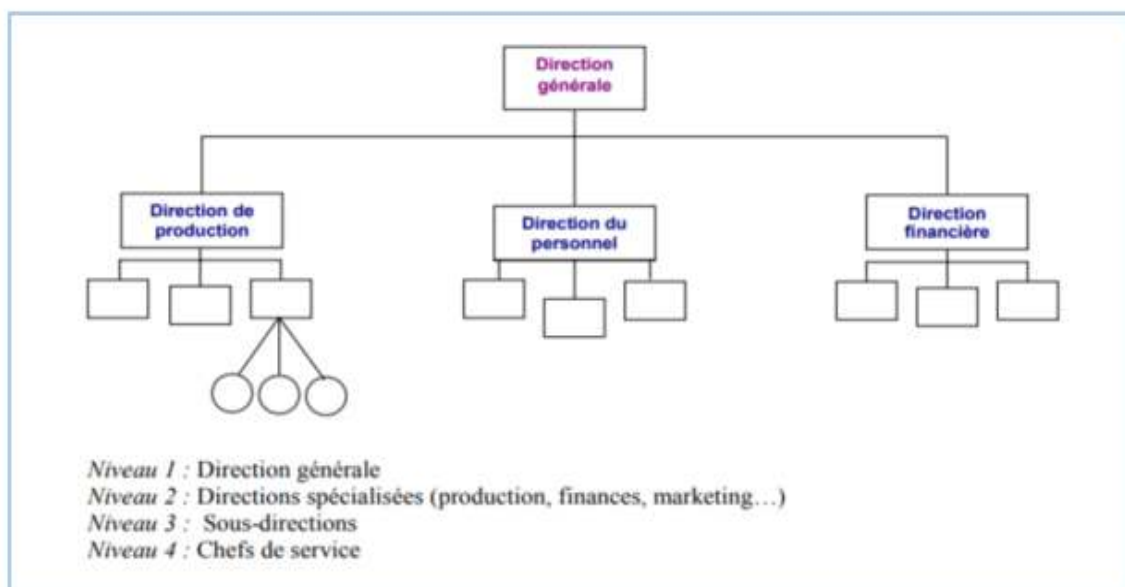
Direction générale

Direction de production

Direction du personnel

Direction financière

Niveau 1 : Direction générale
Niveau 2 : Directions spécialisées (production, finances, marketing…)
Niveau 3 : Sous-directions
Niveau 4 : Chefs de service